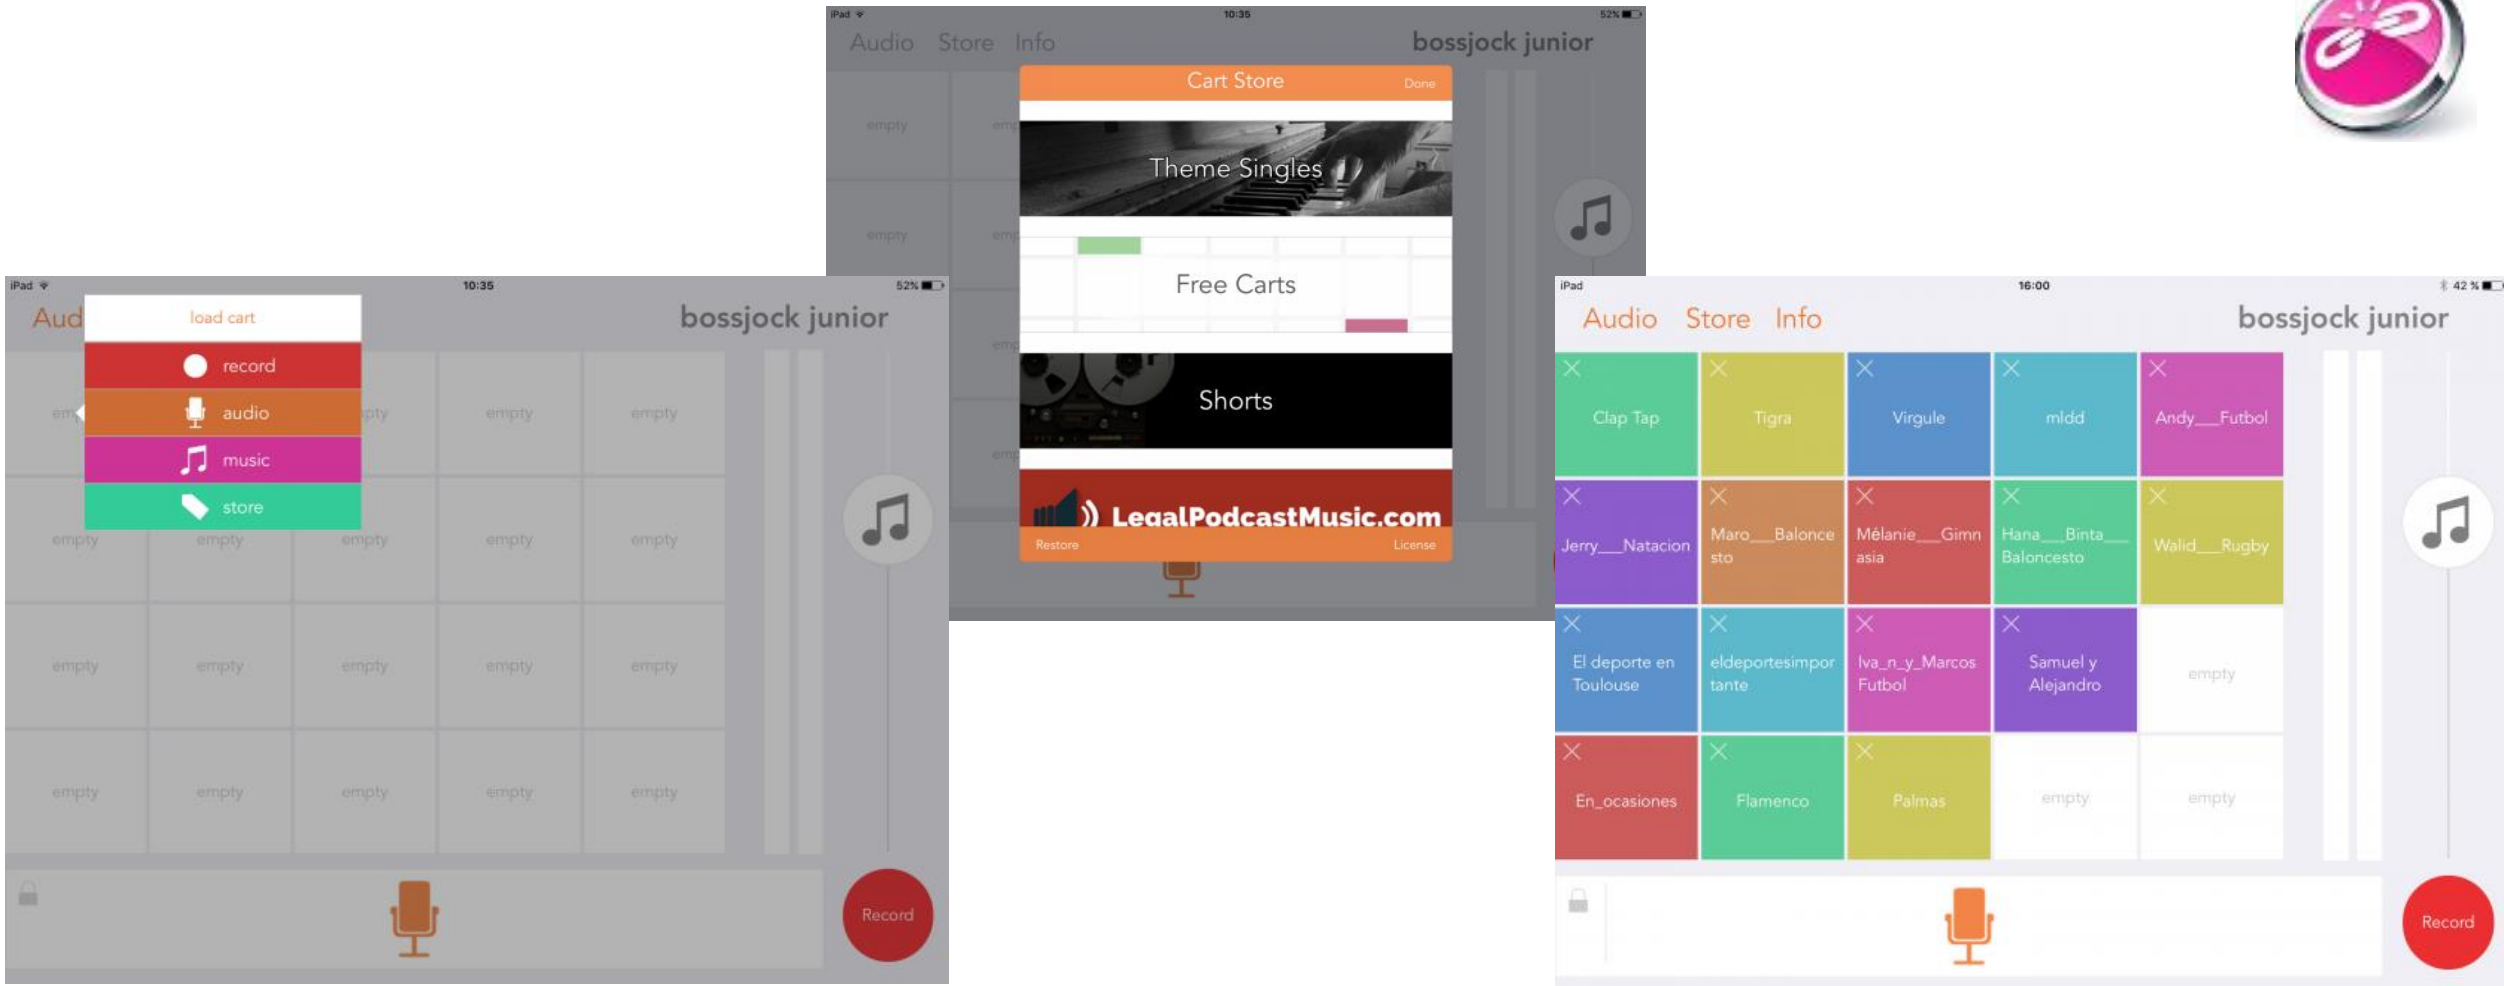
iPad 10:35 52%

Audio Store Info bossjock junior

Cart Store Done

empty

Theme Singles

Free Carts

Shorts

LegalPodcastMusic.com

Restore License

iPad 10:35 52%

Aud bossjock junior

load cart

record

audio

music

store

empty empty empty empty empty empty empty empty empty empty empty empty empty empty empty empty empty empty

Record

iPad 16:00 42 %

Audio Store Info bossjock junior

| Clap Tap | Tigra | Virgule | mldd | Andy__Futbol |
|---|---|---|---|---|
| Jerry__Natacion | Maro__Baloncesto | Mélanie__Gimnasia | Hana__Binta__Baloncesto | Walid__Rugby |
| El deporte en Toulouse | eldeportesimportante | Iva_n_y_Marcos Futbol | Samuel y Alejandro | empty |
| En_ocasiones | Flamenco | Palmas | empty | empty |

Record